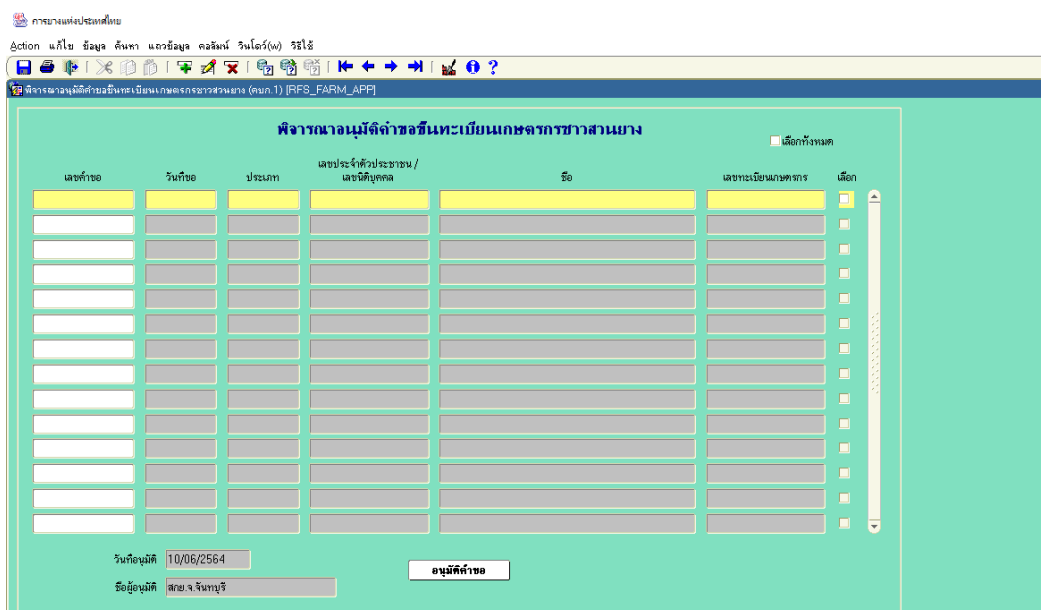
การยางแห่งประเทศไทย

Action แก้ไข ข้อมูล ค้นหา แถวข้อมูล คอลัมน์ วินโดว์(w) วิธีใช้

พิจารณาอนุมัติคำขอขึ้นทะเบียนเกษตรกรชาวสวนยาง (คบก.1) [RFS_FARM_APP]

พิจารณาอนุมัติคำขอขึ้นทะเบียนเกษตรกรชาวสวนยาง

เลือกทั้งหมด

| เลขคำขอ | วันที่ขอ | ประเภท | เลขประจำตัวประชาชน / เลขนิติบุคคล | ชื่อ | เลขทะเบียนเกษตรกร | เลือก |
|---|---|---|---|---|---|---|

วันที่อนุมัติ 10/06/2564

ชื่อผู้อนุมัติ สกย.จ.จันทบุรี

อนุมัติคำขอ